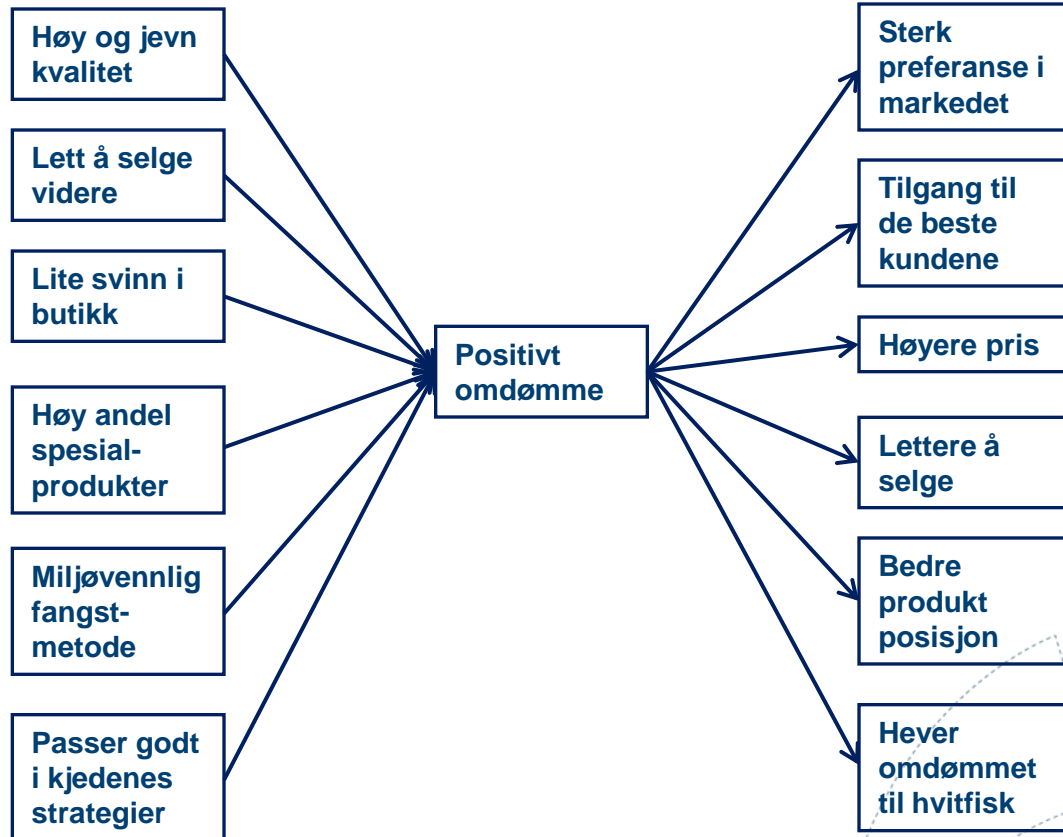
Høy og jevn kvalitet

Lett å selge videre

Lite svinn i butikk

Høy andel spesialprodukter

Miljøvennlig fangstmetode

Passer godt i kjedenes strategier

Positivt omdømme

Sterk preferanse i markedet

Tilgang til de beste kundene

Høyere pris

Lettere å selge

Bedre produkt posisjon

Hever omdømmet til hvitfisk